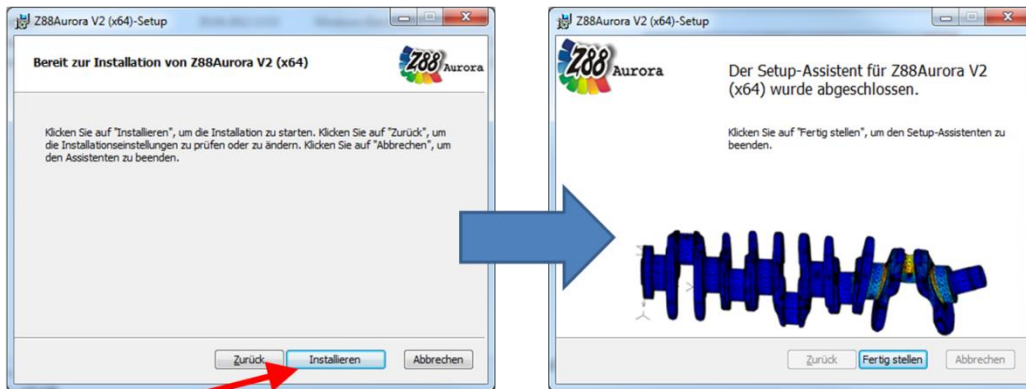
Z88Aurora V2 (x64)-Setup

Bereit zur Installation von Z88Aurora V2 (x64)

Z88 Aurora

Klicken Sie auf "Installieren", um die Installation zu starten. Klicken Sie auf "Zurück", um die Installationseinstellungen zu prüfen oder zu ändern. Klicken Sie auf "Abbrechen", um den Assistenten zu beenden.

Zurück | Installieren | Abbrechen

Z88Aurora V2 (x64)-Setup

Z88 Aurora

Der Setup-Assistent für Z88Aurora V2 (x64) wurde abgeschlossen.

Klicken Sie auf "Fertig stellen", um den Setup-Assistenten zu beenden.

Zurück | Fertig stellen | Abbrechen